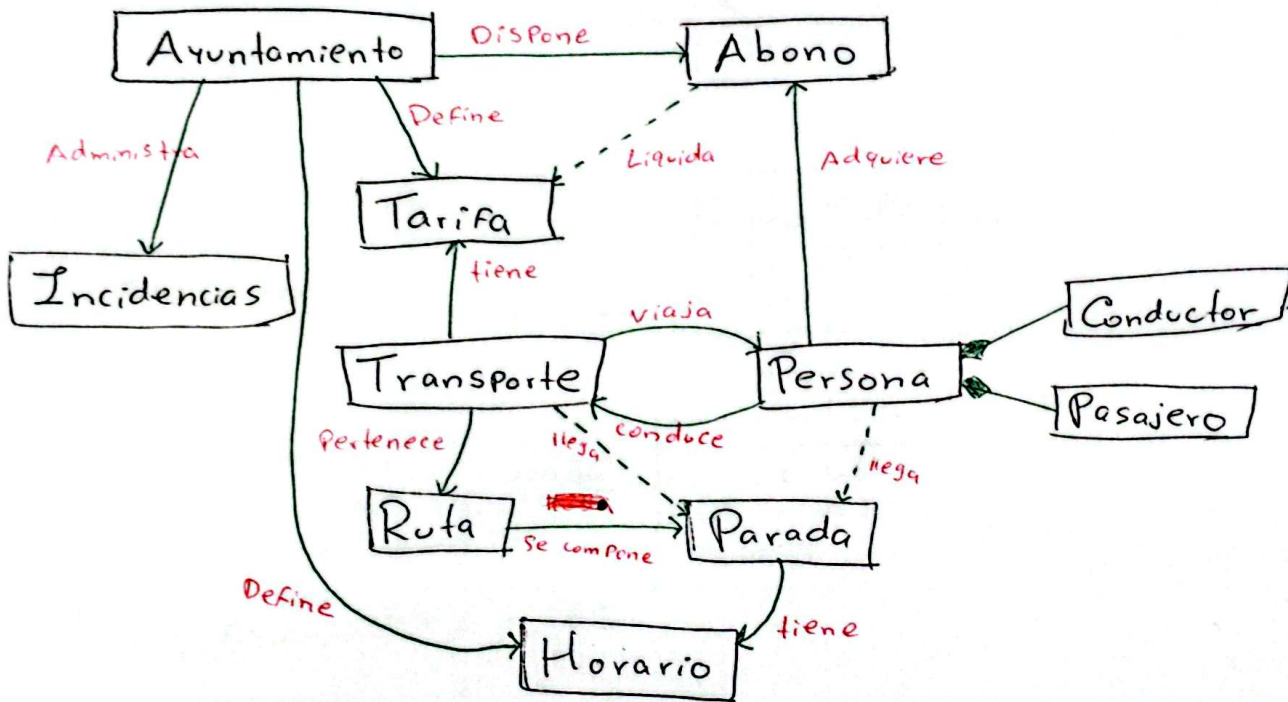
Ayuntamiento

Dispone

Abono

Administra

Define

Liquida

Adquiere

Tarifa

Incidencias

tiene

viaja

Conductor

Transporte

Persona

Pasajero

Pertenece

llega

conduce

llega

Ruta

Se compone

Parada

Define

tiene

Horario